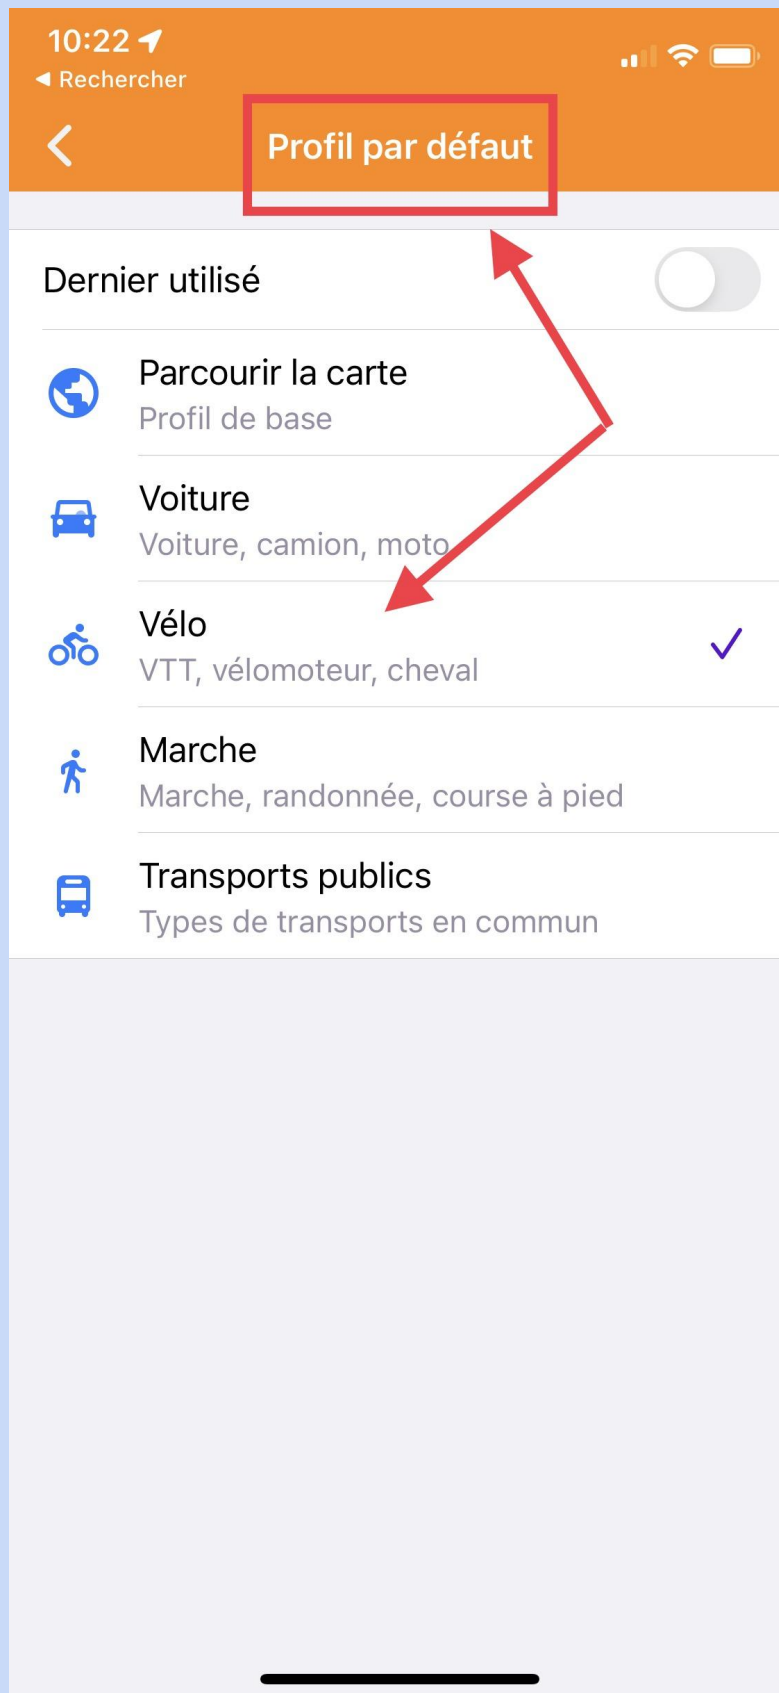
10:22

◀ Rechercher

Profil par défaut

Dernier utilisé

Parcourir la carte
Profil de base

Voiture
Voiture, camion, moto

Vélo
VTT, vélomoteur, cheval

Marche
Marche, randonnée, course à pied

Transports publics
Types de transports en commun